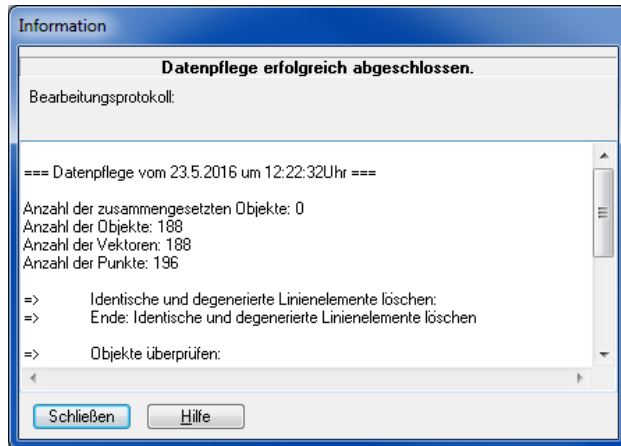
Information

Datenpflege erfolgreich abgeschlossen.

Bearbeitungsprotokoll:

=== Datenpflege vom 23.5.2016 um 12:22:32Uhr ===

Anzahl der zusammengesetzten Objekte: 0
Anzahl der Objekte: 188
Anzahl der Vektoren: 188
Anzahl der Punkte: 196

=> Identische und degenerierte Linienelemente löschen:
=> Ende: Identische und degenerierte Linienelemente löschen

=> Objekte überprüfen:

Schließen
Hilfe